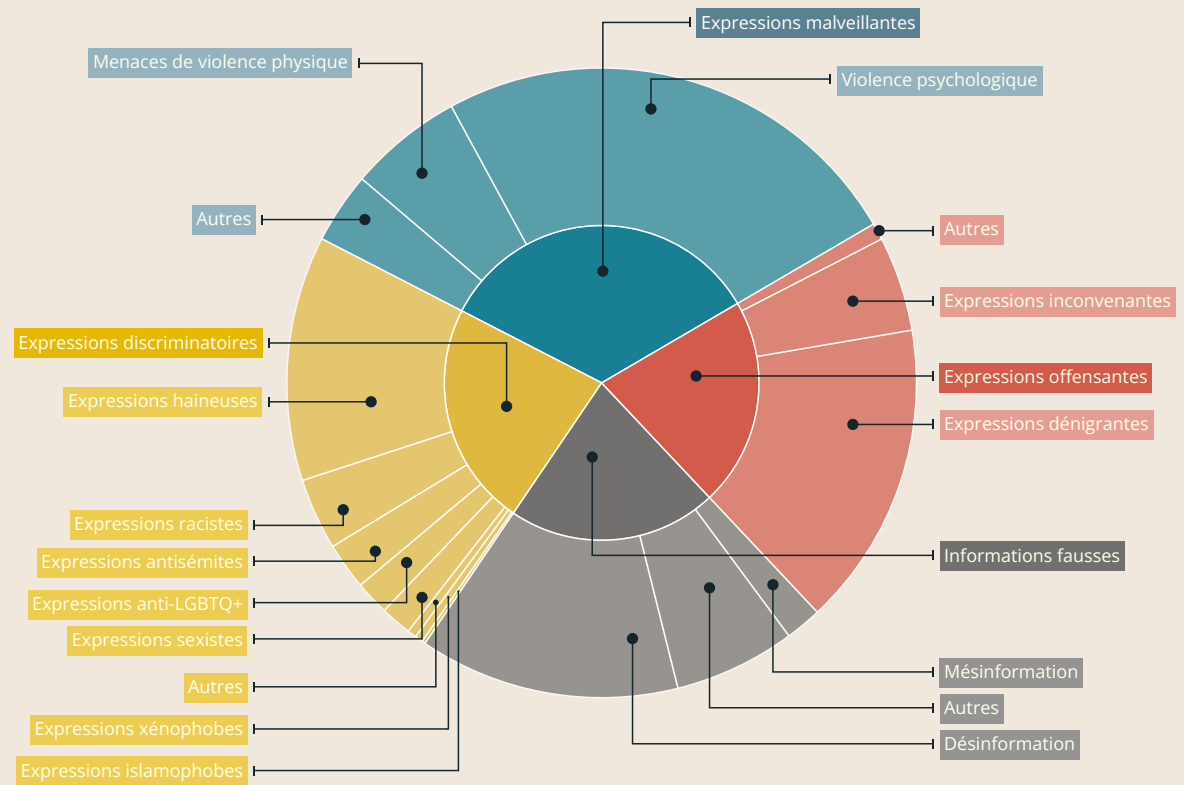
Expressions malveillantes
Menaces de violence physique
Violence psychologique
Autres
Autres
Expressions inconvenantes
Expressions discriminatoires
Expressions offensantes
Expressions haineuses
Expressions dénigrantes
Expressions racistes
Informations fausses
Expressions antisémites
Expressions anti-LGBTQ+
Expressions sexistes
Mésinformation
Autres
Autres
Désinformation
Expressions xénophobes
Expressions islamophobes